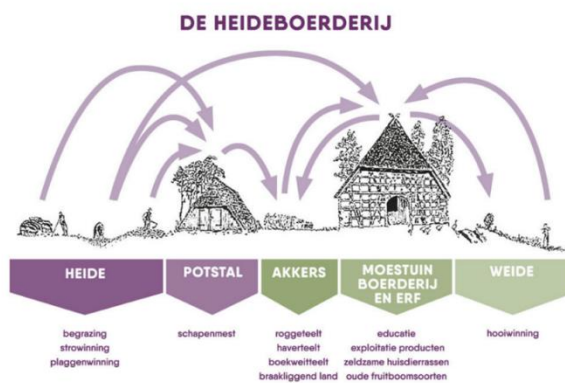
DE HEIDEBOERDERIJ

HEIDE

begrazing
strowinning
plaggenwinning

POTSTAL

schapenmest

AKKERS

roggeteelt
haverteelt
boekweitteelt
braakliggend land

MOESTUIN BOERDERIJ EN ERF

educatie
exploitatie producten
zeldzame huisdierrassen
oude fruitboomsoorten

WEIDE

hooiwinning